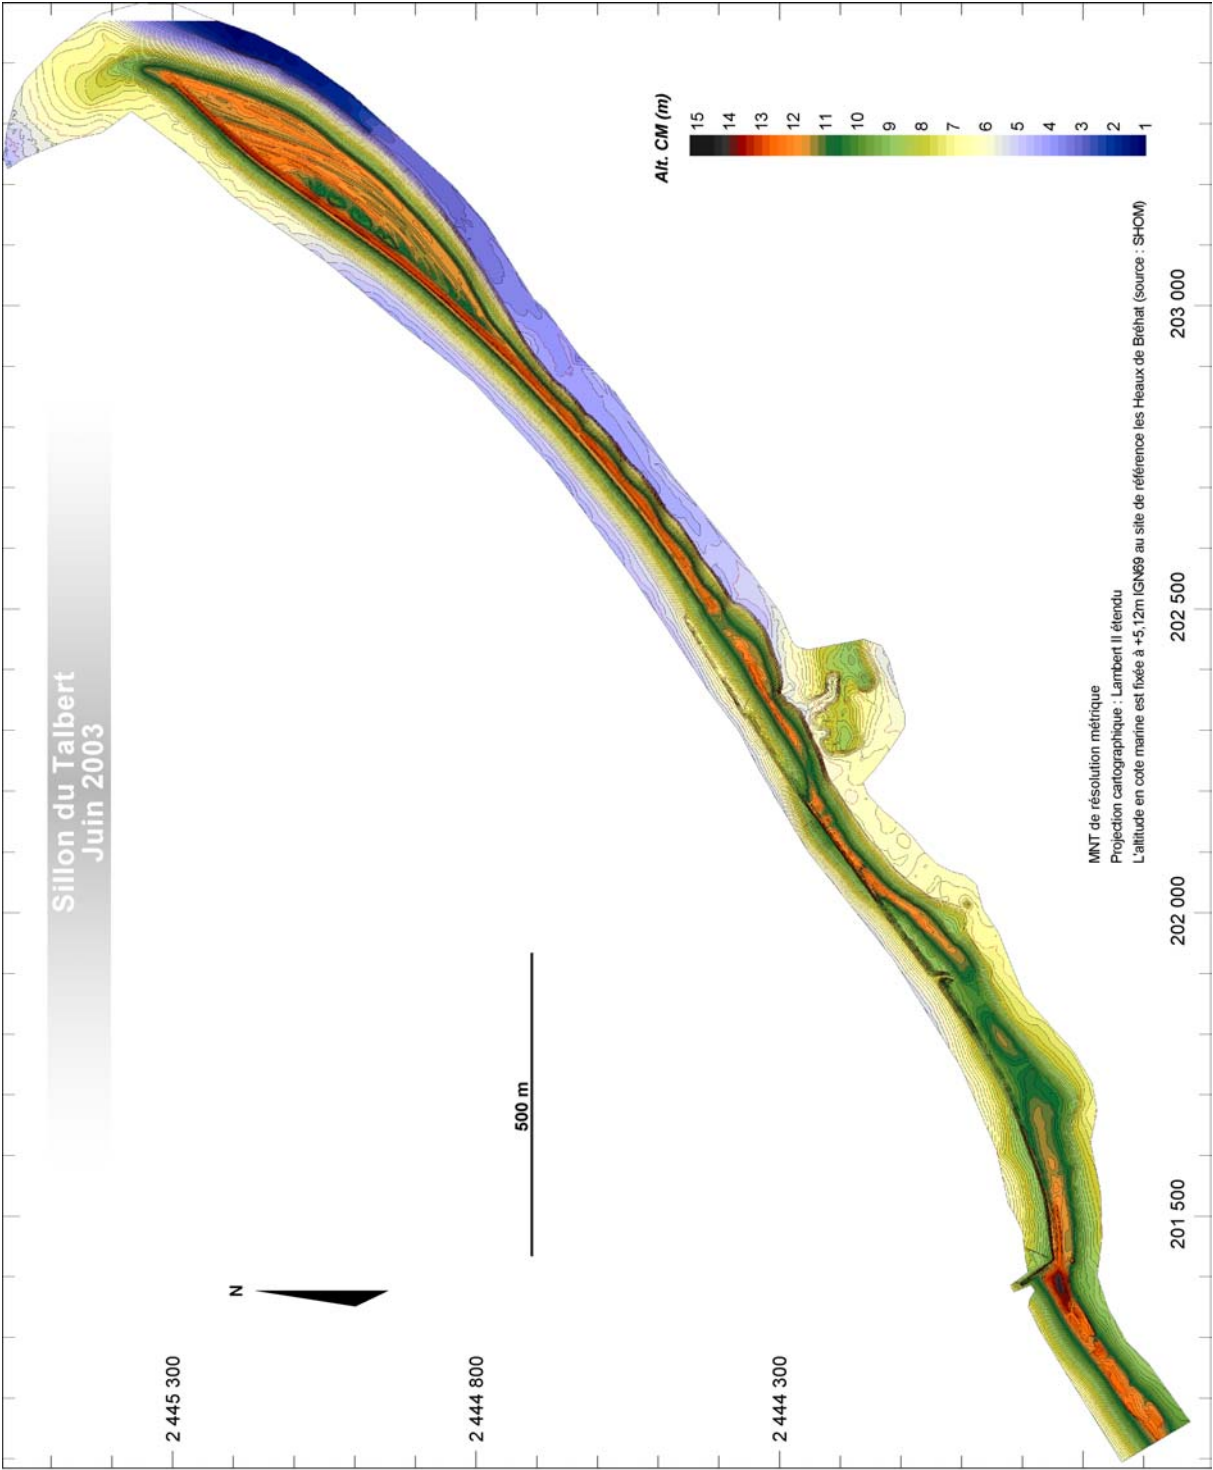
Sillon du Talbert
Juin 2003

Alt. CM (m)
15
14
13
12
11
10
9
8
7
6
5
4
3
2
1

MNT de résolution métrique
Projection cartographique : Lambert II étendu
L'altitude en cote marine est fixée à +5,12m IGN69 au site de référence les Heaux de Bréhat (source : SHOM)

500 m

N

2 445 300
2 444 800
2 444 300

201 500
202 000
202 500
203 000